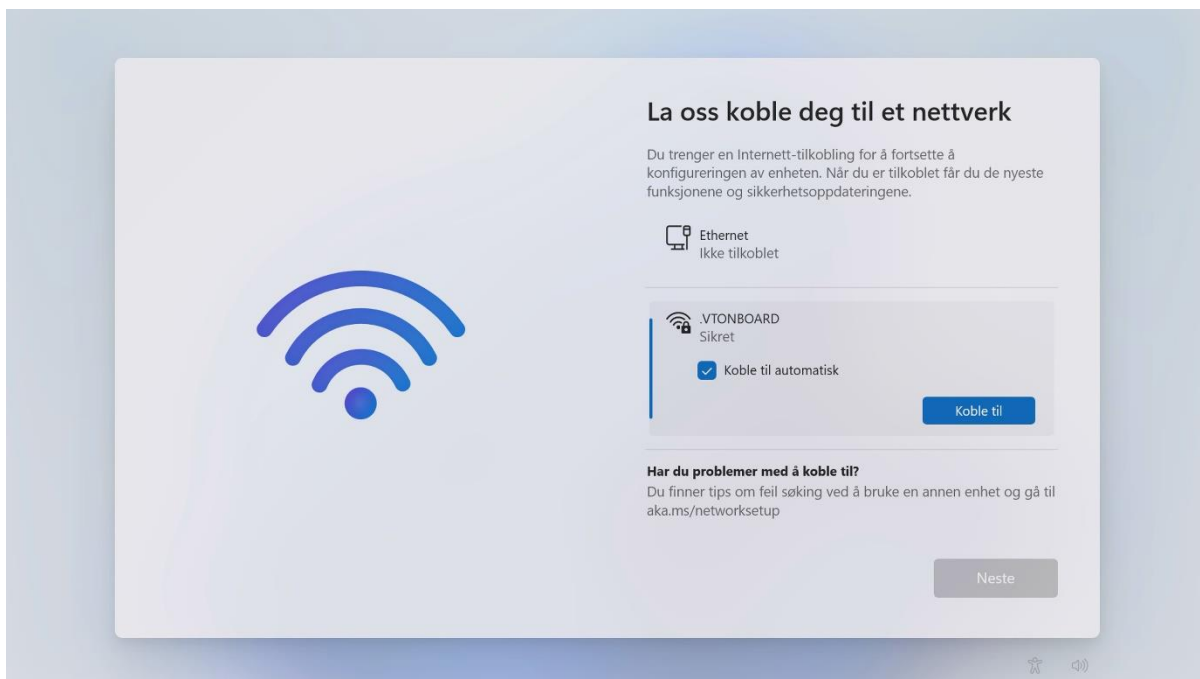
La oss koble deg til et nettverk

Du trenger en Internett-tilkobling for å fortsette å konfigureringen av enheten. Når du er tilkoblet får du de nyeste funksjonene og sikkerhetsoppdateringene.

Ethernet
Ikke tilkoblet

.VTONBOARD
Sikret

Koble til automatisk

Koble til

Har du problemer med å koble til?
Du finner tips om feil søking ved å bruke en annen enhet og gå til aka.ms/networksetup

Neste